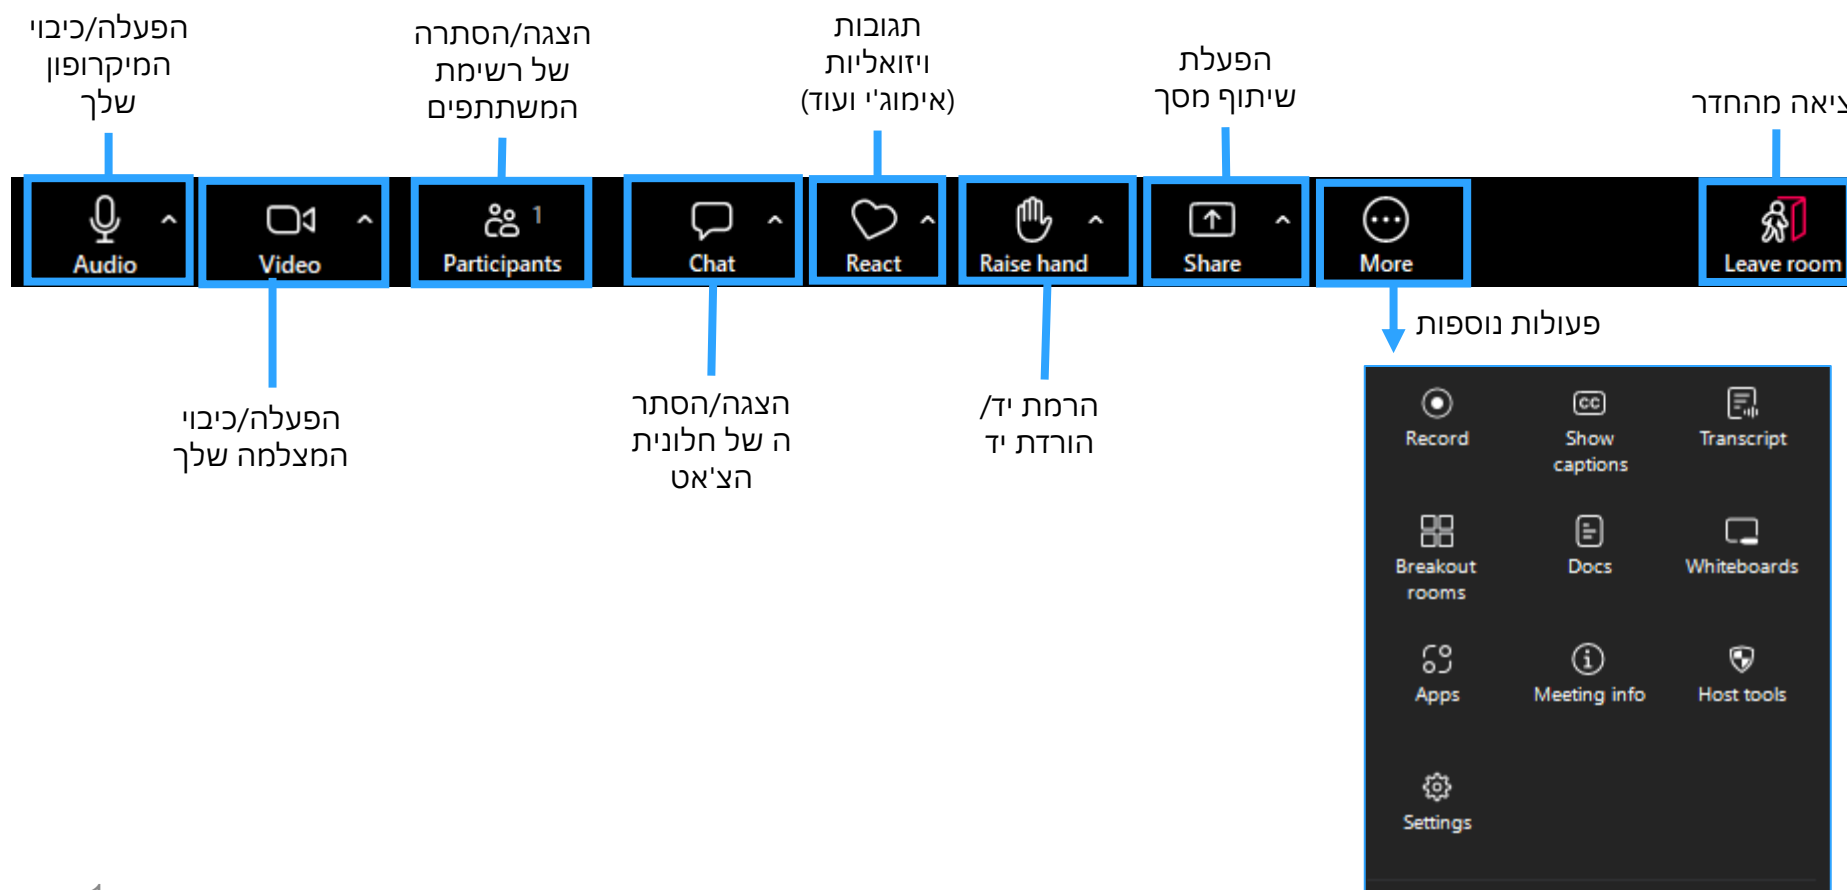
הפעלה/כיבוי המיקרופון שלך

הצגה/הסתרה של רשימת המשתתפים

תגובות ויזואליות (אימוג'י ועוד)

הפעלת שיתוף מסך

יציאה מהחדר

Audio

Video

1
Participants

Chat

React

Raise hand

Share

More

Leave room

פעולות נוספות

הפעלה/כיבוי המצלמה שלך

הצגה/הסתרה של חלונית הצ'אט

הרמת יד/ הורדת יד

Record

Show captions

Transcript

Breakout rooms

Docs

Whiteboards

Apps

Meeting info

Host tools

Settings